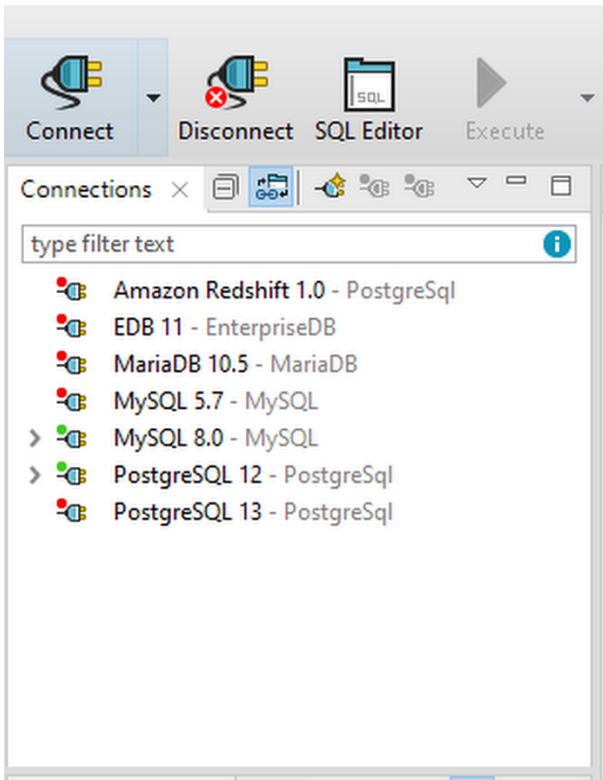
Connect Disconnect SQL Editor Execute

SQL

Connections ×

type filter text

Amazon Redshift 1.0 - PostgreSql
EDB 11 - EnterpriseDB
MariaDB 10.5 - MariaDB
MySQL 5.7 - MySQL
MySQL 8.0 - MySQL
PostgreSQL 12 - PostgreSql
PostgreSQL 13 - PostgreSql